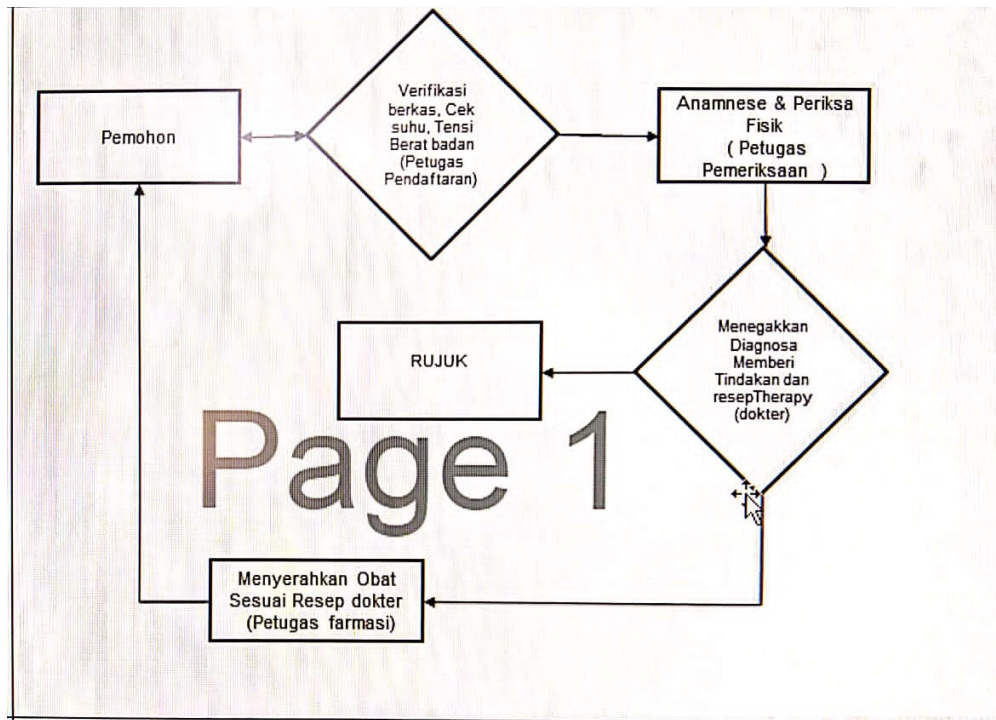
Pemohon

Verifikasi berkas, Cek suhu, Tensi Berat badan (Petugas Pendaftaran)

Anamnese & Periksa Fisik ( Petugas Pemeriksaan )

RUJUK

Menegakkan Diagnosa Memberi Tindakan dan resepTherapy (dokter)

Page 1

Menyerahkan Obat Sesuai Resep dokter (Petugas farmasi)